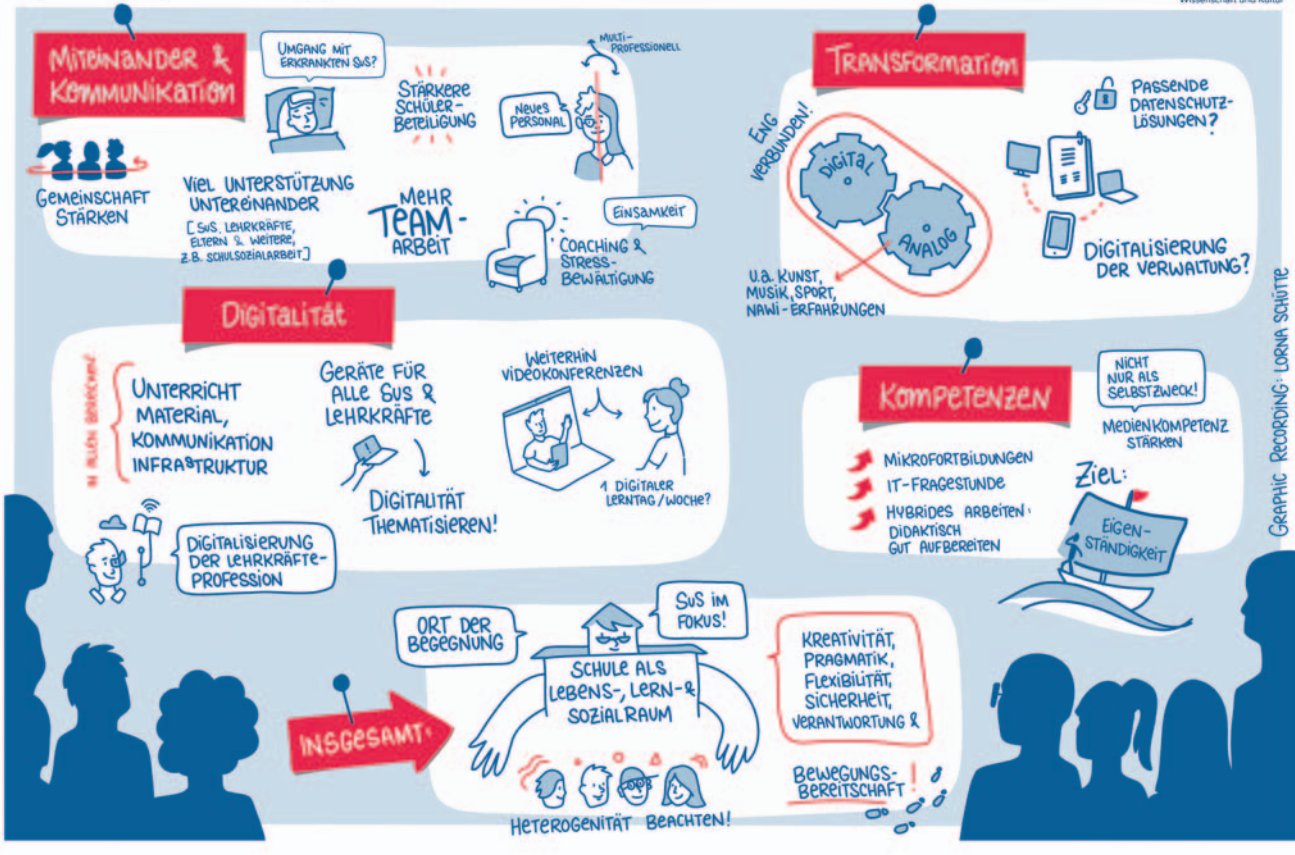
Wissenschaft und Kultur

MITEINANDER & KOMMUNIKATION

GEMEINSCHAFT STÄRKEN

UMGANG MIT ERKRANKTEN SUS?

STÄRKERE SCHÜLER-BETEILIGUNG

MULTI-PROFESSIONELL

NEUES PERSONAL

VIEL UNTERSTÜTZUNG UNTEREINANDER
[SUS, LEHRKRÄFTE, ELTERN & WEITERE, Z.B. SCHULSOZIALARBEIT]

MEHR TEAM-ARBEIT

EINSAMKEIT

COACHING & STRESS-BEWÄLTIGUNG

TRANSFORMATION

ENG VERBUNDEN!

DIGITAL

ANALOG

U.A. KUNST, MUSIK, SPORT, NAWI-ERFAHRUNGEN

PASSENDE DATENSCHUTZ-LÖSUNGEN?

DIGITALISIERUNG DER VERWALTUNG?

DIGITALITÄT

IN ALLEN BEREICHEN:
UNTERRICHT
MATERIAL,
KOMMUNIKATION
INFRASTRUKTUR

GERÄTE FÜR ALLE SUS & LEHRKRÄFTE

DIGITALITÄT THEMATISIEREN!

WEITERHIN VIDEOKONFERENZEN

1 DIGITALER LERNTAG / WOCHE?

DIGITALISIERUNG DER LEHRKRÄFTE-PROFESSION

KOMPETENZEN

NICHT NUR ALS SELBSTZWECK!

MEDIENKOMPETENZ STÄRKEN

MIKROFORTBILDUNGEN
IT-FRAGESTUNDE
HYBRIDES ARBEITEN: DIDAKTISCH GUT AUFBEREITEN

ZIEL:
EIGEN-STÄNDIGKEIT

GRAPHIC RECORDING: LORNA SCHÜTTE

INSGESAMT:

ORT DER BEGEGNUNG

SUS IM FOKUS!

SCHULE ALS LEBENS-, LERN- & SOZIALRAUM

KREATIVITÄT,
PRAGMATIK,
FLEXIBILITÄT,
SICHERHEIT,
VERANTWORTUNG &

BEWEGUNGS-BEREITSCHAFT!

HETEROGENITÄT BEACHTEN!